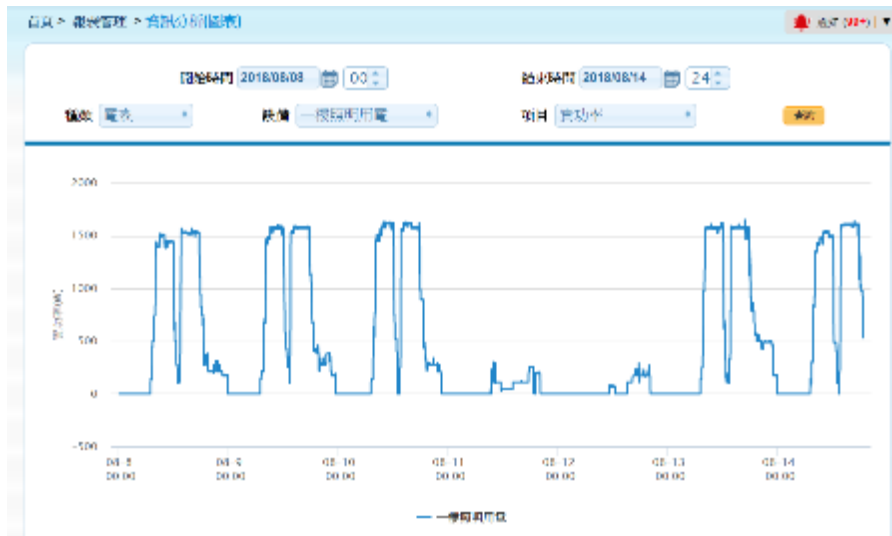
首頁 > 報表管理 > 資訊分析(圖表)

開始時間 2018/08/08 00
結束時間 2018/08/14 24
儀錶 電表
迴路 一樓照明用電
項目 實功率
查詢

2000
1500
1000
500
0
-500

08-8 00:00
08-9 00:00
08-10 00:00
08-11 00:00
08-12 00:00
08-13 00:00
08-14 00:00

一樓照明用電